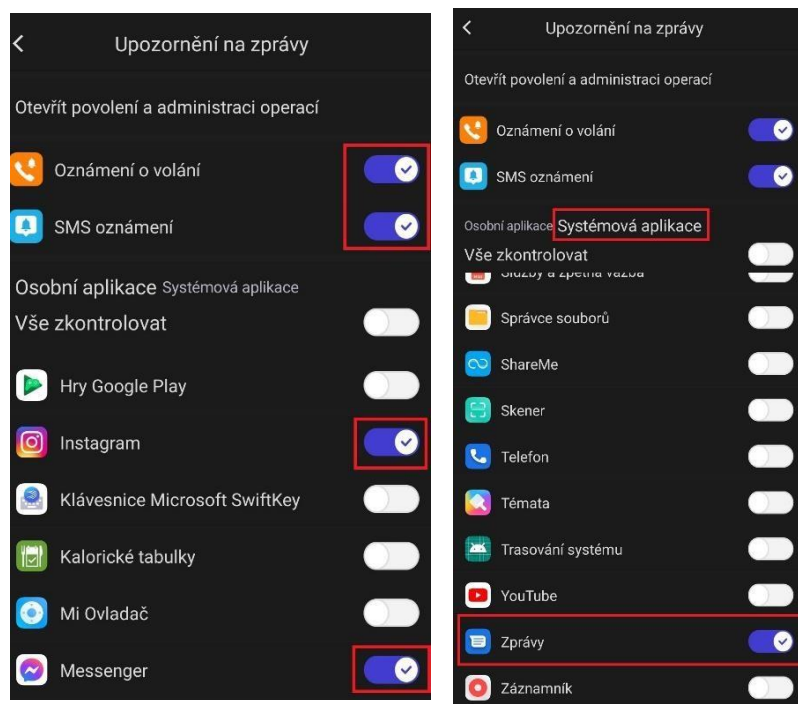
Upozornění na zprávy

Otevřít povolení a administraci operací

Oznámení o volání

SMS oznámení

Osobní aplikace Systémová aplikace

Vše zkontrolovat

Hry Google Play

Instagram

Klávesnice Microsoft SwiftKey

Kalorické tabulky

Mi Ovladač

Messenger

Upozornění na zprávy

Otevřít povolení a administraci operací

Oznámení o volání

SMS oznámení

Osobní aplikace Systémová aplikace

Vše zkontrolovat

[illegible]

Správce souborů

ShareMe

Skener

Telefon

Témata

Trasování systému

YouTube

Zprávy

Záznamník